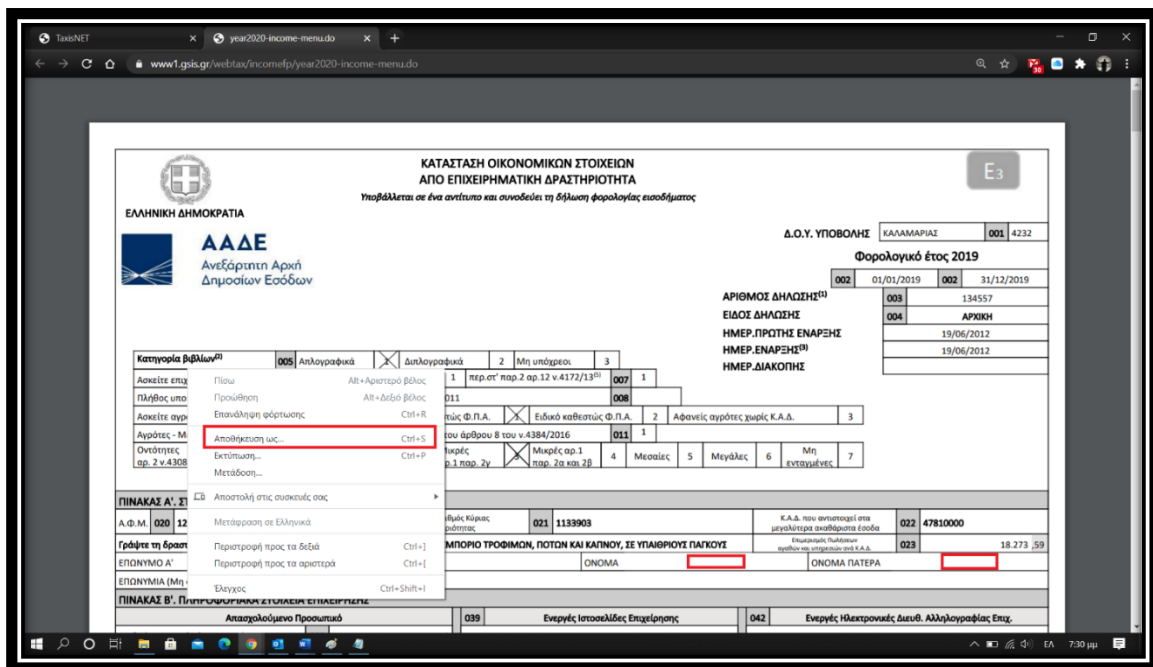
TaxisNET × year2020-income-menu.do × +

www1.gsis.gr/webtax/incomefp/year2020-income-menu.do

ΕΛΛΗΝΙΚΗ ΔΗΜΟΚΡΑΤΙΑ

ΚΑΤΑΣΤΑΣΗ ΟΙΚΟΝΟΜΙΚΩΝ ΣΤΟΙΧΕΙΩΝ
ΑΠΟ ΕΠΙΧΕΙΡΗΜΑΤΙΚΗ ΔΡΑΣΤΗΡΙΟΤΗΤΑ
Υποβάλλεται σε ένα αντίτυπο και συνοδεύει τη δήλωση φορολογίας εισοδήματος

Ε3

ΑΑΔΕ
Ανεξάρτητη Αρχή
Δημοσίων Εσόδων

Δ.Ο.Υ. ΥΠΟΒΟΛΗΣ | ΚΑΛΑΜΑΡΙΑΣ | 001 | 4232

Φορολογικό έτος 2019

002 | 01/01/2019 | 002 | 31/12/2019

ΑΡΙΘΜΟΣ ΔΗΛΩΣΗΣ$^{(1)}$ | 003 | 134557
ΕΙΔΟΣ ΔΗΛΩΣΗΣ | 004 | ΑΡΧΙΚΗ
ΗΜΕΡ.ΠΡΩΤΗΣ ΕΝΑΡΞΗΣ | 19/06/2012
ΗΜΕΡ.ΕΝΑΡΞΗΣ$^{(3)}$ | 19/06/2012
ΗΜΕΡ.ΔΙΑΚΟΠΗΣ

Κατηγορία βιβλίων$^{(2)}$ | 005 | Απλογραφικά | X | Διπλογραφικά | 2 | Μη υπόχρεοι | 3

Ασκείτε επιχ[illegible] | 1 | περ.στ' παρ.2 αρ.12 ν.4172/13$^{(5)}$ | 007 | 1
Πλήθος υπο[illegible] | 011 | 008
Ασκείτε αγρ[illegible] | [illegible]τώς Φ.Π.Α. | X | Ειδικό καθεστώς Φ.Π.Α. | 2 | Αφανείς αγρότες χωρίς Κ.Α.Δ. | 3
Αγρότες - Μ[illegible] | του άρθρου 8 του ν.4384/2016 | 011 | 1
Οντότητες αρ. 2 ν.4308 | Μικρές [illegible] π.1 παρ. 2γ | X | Μικρές αρ.1 παρ. 2α και 2β | 4 | Μεσαίες | 5 | Μεγάλες | 6 | Μη ενταγμένες | 7

Πίσω | Alt+Αριστερό βέλος
Προώθηση | Alt+Δεξιό βέλος
Επανάληψη φόρτωσης | Ctrl+R
Αποθήκευση ως... | Ctrl+S
Εκτύπωση... | Ctrl+P
Μετάδοση...
Αποστολή στις συσκευές σας
Μετάφραση σε Ελληνικά
Περιστροφή προς τα δεξιά | Ctrl+]
Περιστροφή προς τα αριστερά | Ctrl+[
Έλεγχος | Ctrl+Shift+I

ΠΙΝΑΚΑΣ Α'. ΣΤ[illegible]
Α.Φ.Μ. | 020 | 12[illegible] | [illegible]θμός Κύριας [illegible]ριότητας | 021 | 1133903 | Κ.Α.Δ. που αντιστοιχεί στα μεγαλύτερα ακαθάριστα έσοδα | 022 | 47810000
Γράψτε τη δραστ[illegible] | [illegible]ΜΠΟΡΙΟ ΤΡΟΦΙΜΩΝ, ΠΟΤΩΝ ΚΑΙ ΚΑΠΝΟΥ, ΣΕ ΥΠΑΙΘΡΙΟΥΣ ΠΑΓΚΟΥΣ | Επιμερισμός Πωλήσεων αγαθών και υπηρεσιών ανά Κ.Α.Δ. | 023 | 18.273 ,59
ΕΠΩΝΥΜΟ Α' | ΟΝΟΜΑ | ΟΝΟΜΑ ΠΑΤΕΡΑ
ΕΠΩΝΥΜΙΑ (Μη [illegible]

ΠΙΝΑΚΑΣ Β'. ΠΛΗΡΟΦΟΡΙΑΚΑ ΣΤΟΙΧΕΙΑ ΕΠΙΧΕΙΡΗΣΗΣ
Απασχολούμενο Προσωπικό | 039 | Ενεργές Ιστοσελίδες Επιχείρησης | 042 | Ενεργές Ηλεκτρονικές Διευθ. Αλληλογραφίας Επιχ.

ΕΛ 7:30 μμ